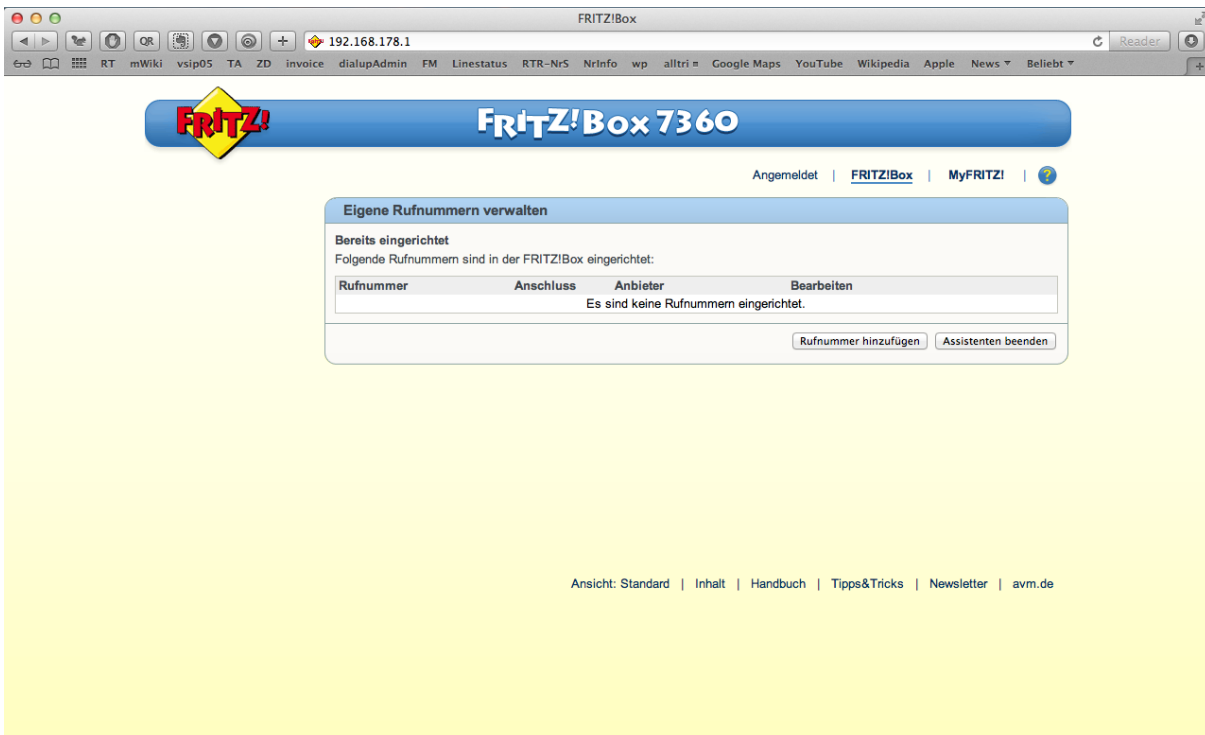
FRITZ!Box

QR

192.168.178.1

Reader

RT mWiki vsip05 TA ZD invoice dialupAdmin FM Linestatus RTR-NrS NrInfo wp alltri Google Maps YouTube Wikipedia Apple News Beliebt

FRITZ!

FRITZ!Box 7360

Angemeldet | FRITZ!Box | MyFRITZ! | ?

Eigene Rufnummern verwalten

Bereits eingerichtet
Folgende Rufnummern sind in der FRITZ!Box eingerichtet:

| Rufnummer | Anschluss | Anbieter | Bearbeiten |
|---|---|---|---|
| Es sind keine Rufnummern eingerichtet. | | | |

Rufnummer hinzufügen | Assistenten beenden

Ansicht: Standard | Inhalt | Handbuch | Tipps&Tricks | Newsletter | avm.de